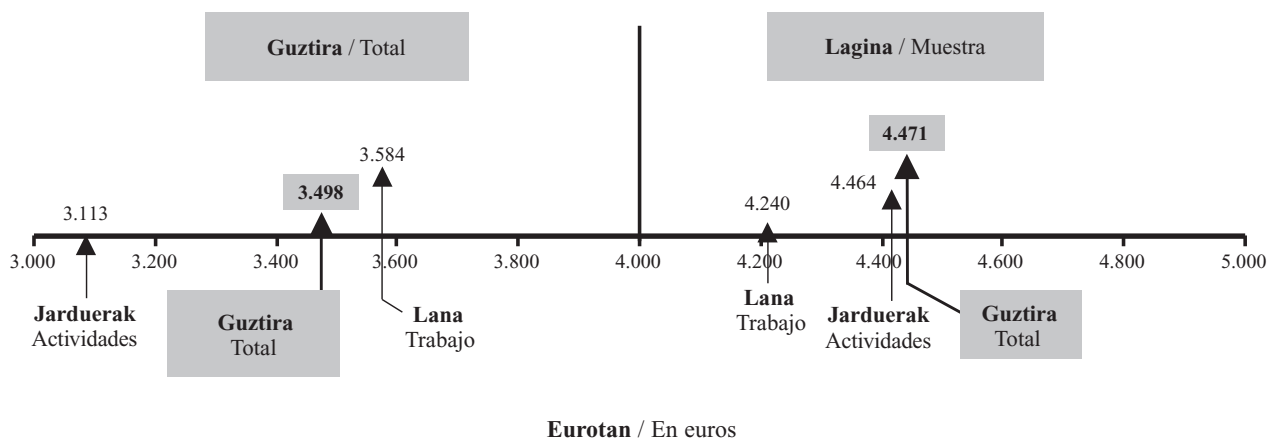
Guztira / Total

Lagina / Muestra

4.471

3.584

4.464

3.498

3.113

4.240

3.000 3.200 3.400 3.600 3.800 4.000 4.200 4.400 4.600 4.800 5.000

Jarduerak
Actividades

Guztira
Total

Lana
Trabajo

Lana
Trabajo

Jarduerak
Actividades

Guztira
Total

Eurotan / En euros